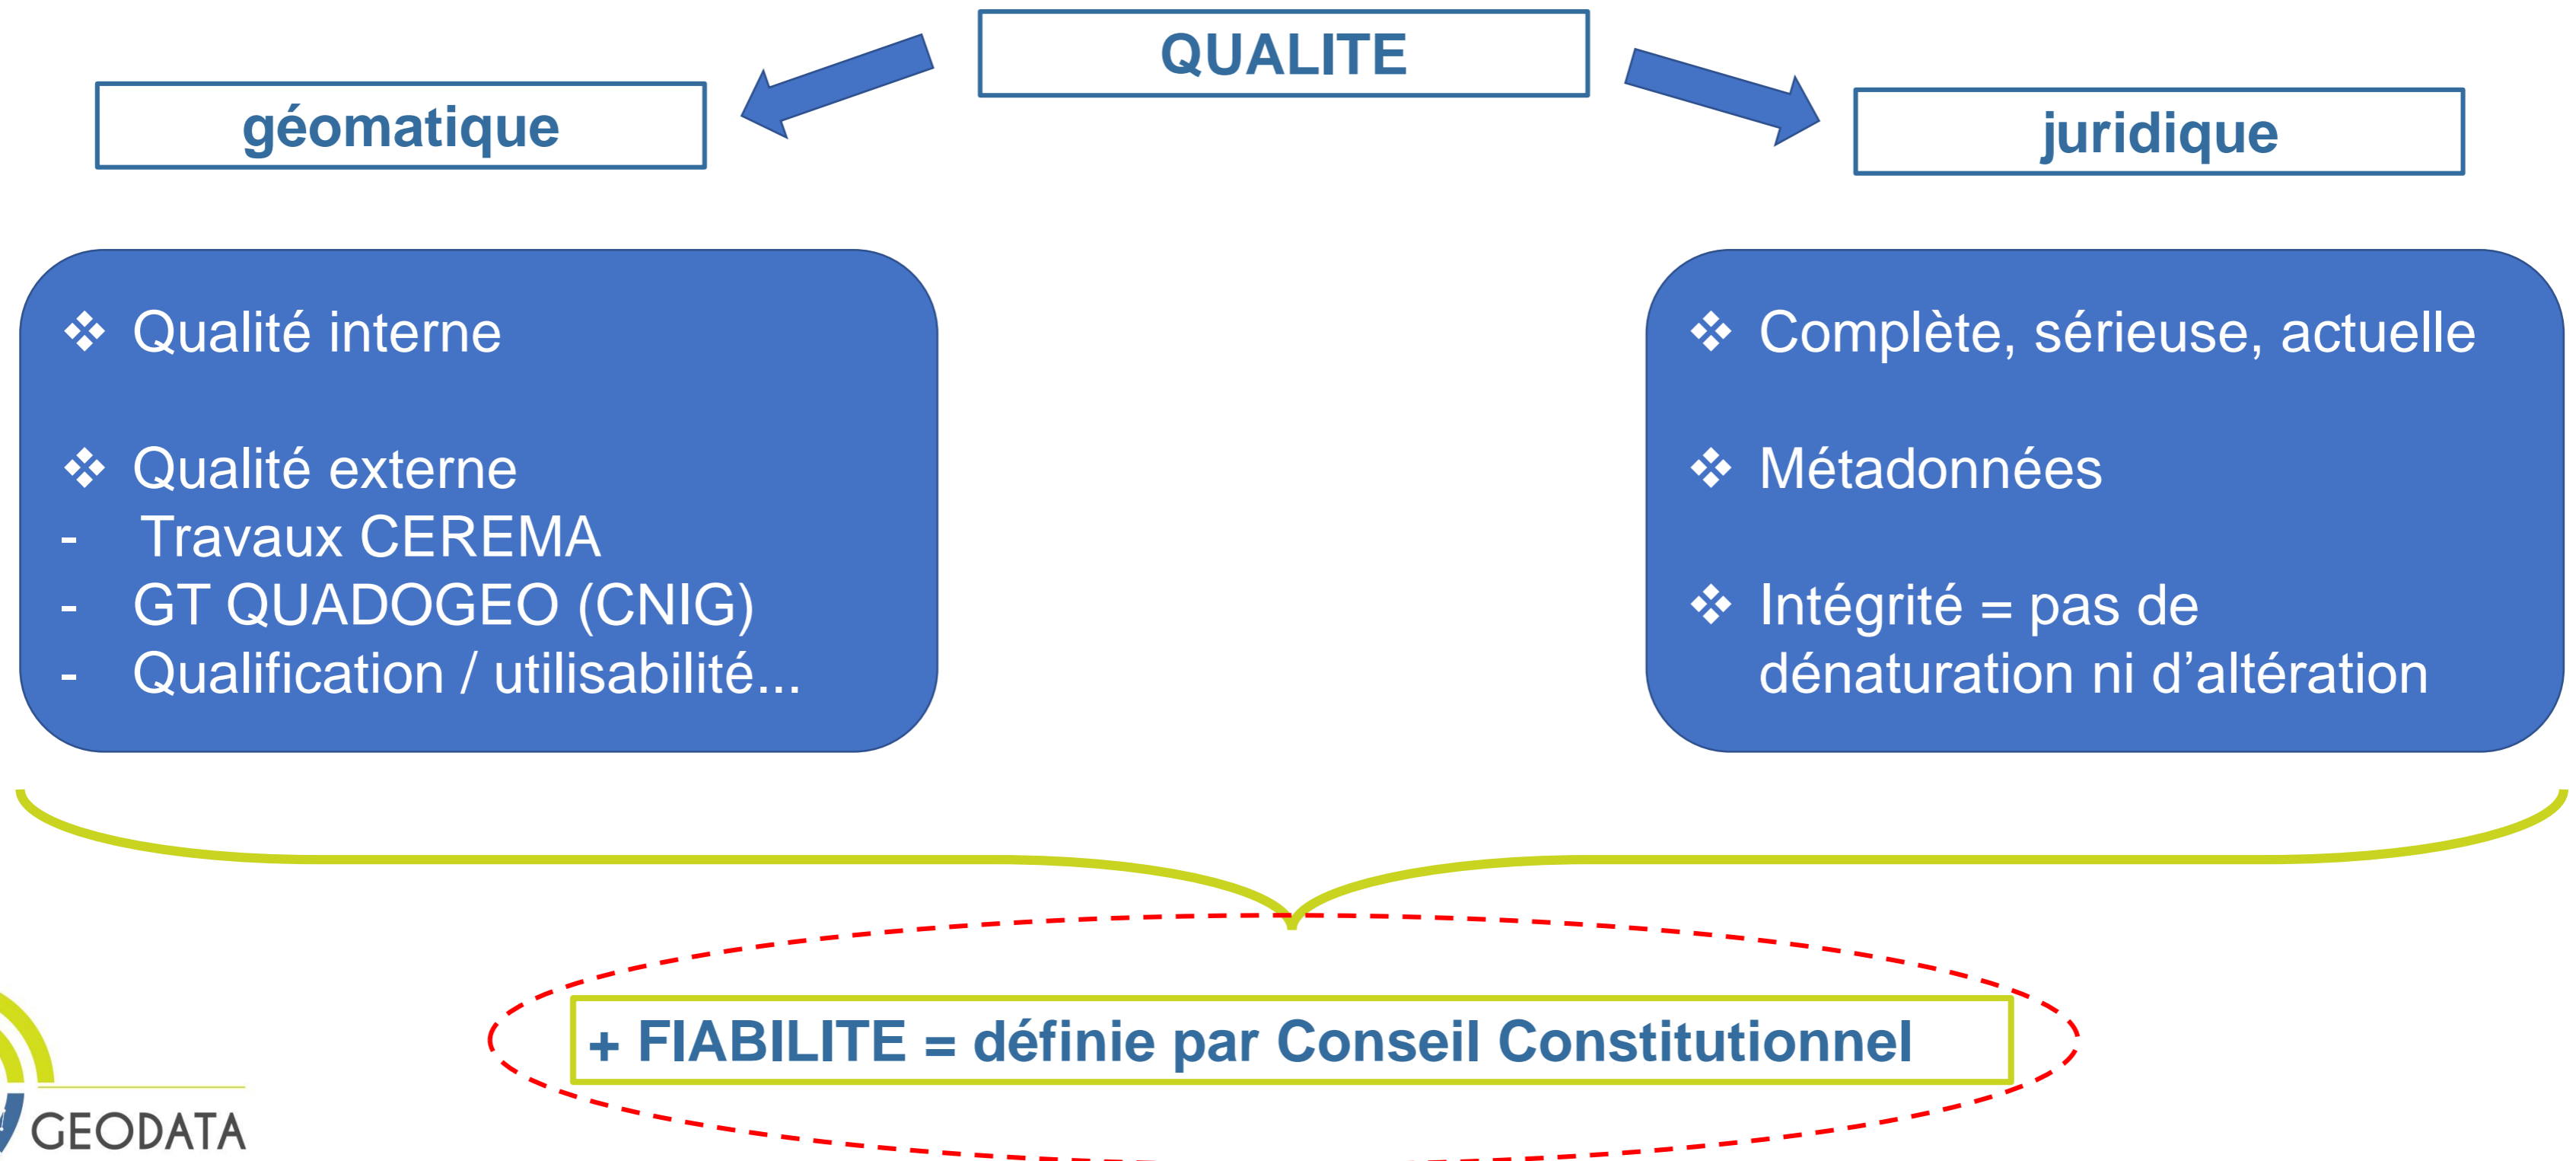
QUALITE

géomatique

juridique

❖ Qualité interne

❖ Qualité externe
- Travaux CEREMA
- GT QUADOGEO (CNIG)
- Qualification / utilisabilité...

❖ Complète, sérieuse, actuelle

❖ Métadonnées

❖ Intégrité = pas de dénaturation ni d'altération

+ FIABILITE = définie par Conseil Constitutionnel

GEODATA